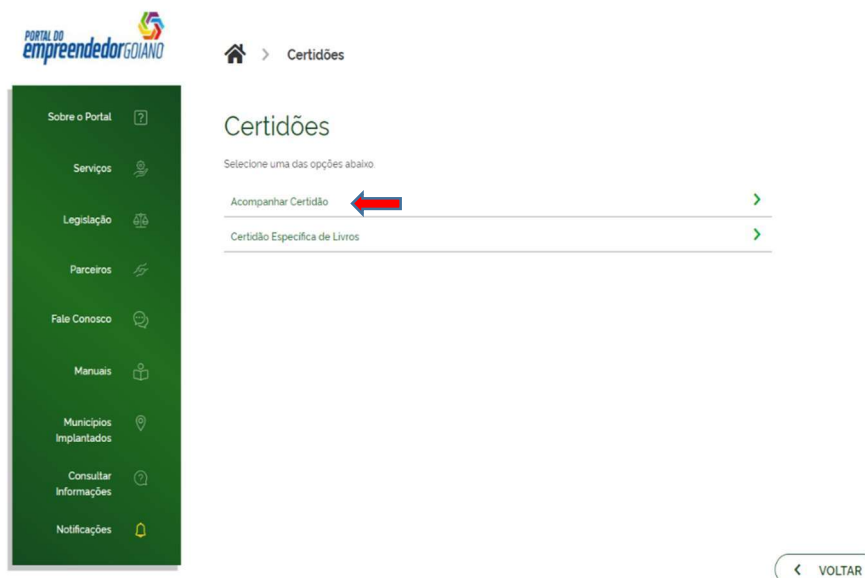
PORTAL DO empreendedor GOIANO

Sobre o Portal

Serviços

Legislação

Parceiros

Fale Conosco

Manuais

Municípios Implantados

Consultar Informações

Notificações

> Certidões

Certidões

Selecione uma das opções abaixo.

Acompanhar Certidão

Certidão Específica de Livros

VOLTAR